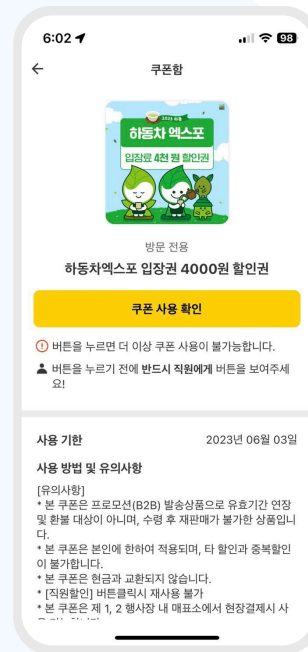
6:02
98

쿠폰함

2023 하동
하동차 엑스포
입장료 4천 원 할인권

방문 전용
하동차엑스포 입장권 4000원 할인권

쿠폰 사용 확인

버튼을 누르면 더 이상 쿠폰 사용이 불가능합니다.

버튼을 누르기 전에 반드시 직원에게 버튼을 보여주세요!

사용 기한 2023년 06월 03일

사용 방법 및 유의사항

[유의사항]
* 본 쿠폰은 프로모션(B2B) 발송상품으로 유효기간 연장 및 환불 대상이 아니며, 수령 후 재판매가 불가한 상품입니다.
* 본 쿠폰은 본인에 한하여 적용되며, 타 할인과 중복할인이 불가합니다.
* 본 쿠폰은 현금과 교환되지 않습니다.
* [직원할인] 버튼클릭시 재사용 불가
* 본 쿠폰은 제 1, 2 행사장 내 매표소에서 현장결제시 사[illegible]